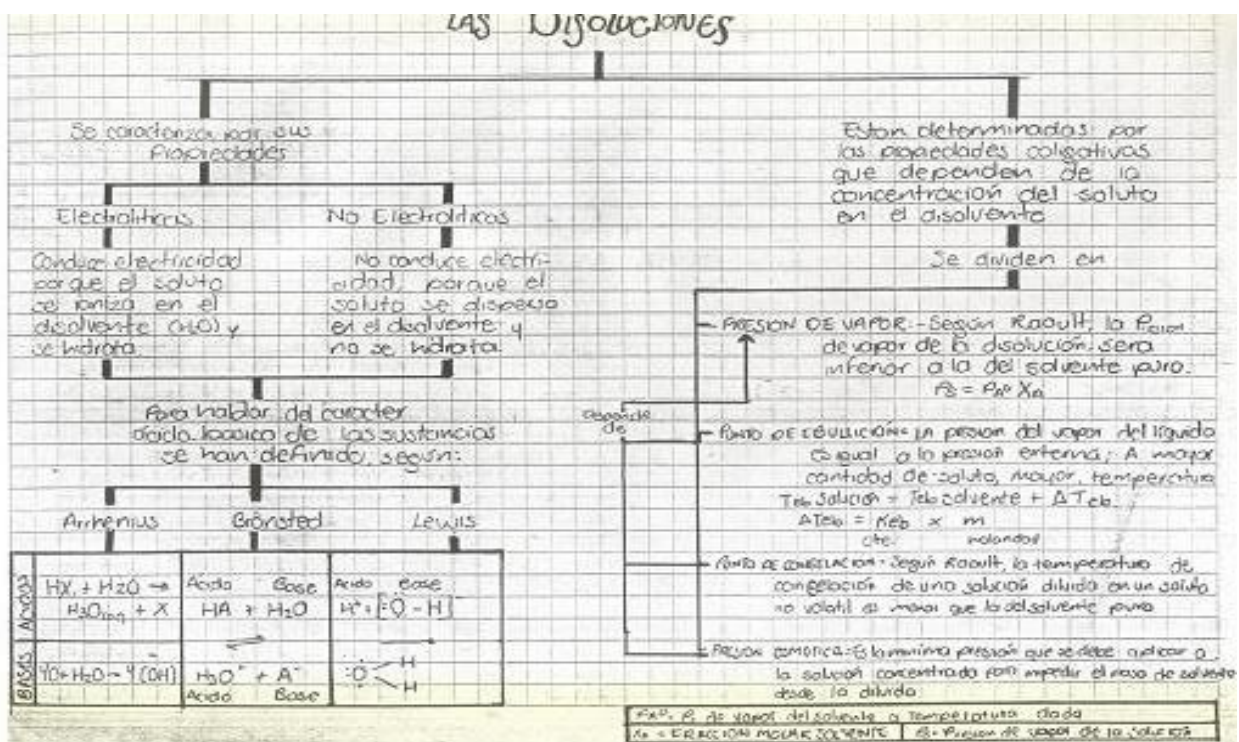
LAS DISOLUCIONES

Se caracterizan por sus Propiedades

Electrolíticas

Conduce electricidad porque el soluto se ioniza en el disolvente (H₂O) y se hidrata.

No Electrolíticas

No conduce electricidad, porque el soluto se dispersa en el disolvente y no se hidrata.

Para hablar del caracter ácido-basico de las sustancias se han definido, según:

Arrhenius

Brönsted

Lewis

| | Arrhenius | Brönsted | Lewis |
|---|---|---|---|
| ÁCIDOS | $HX + H_2O \rightarrow H_3O^+_{(ac)} + X^-$ | Ácido Base $HA + H_2O$ | Ácido Base $H^+ + [\ddot{O} - H]^-$ |
| BASES | $YO + H_2O \rightarrow Y(OH)$ | $H_3O^+ + A^-$ Ácido Base | $\ddot{O} <^H_H$ |

Estan determinadas por las propiedades coligativas que dependen de la concentración del soluto en el disolvente

Se dividen en

Depende de

PRESION DE VAPOR.- Según Raoult, la P(ion) de vapor de la disolución sera inferior a la del solvente puro.
$P_B = P_A^0 X_A$

PUNTO DE EBULLICIÓN: La presion del vapor del liquido es igual a la presión externa. A mayor cantidad de soluto, mayor temperatura
Teb solución = Teb solvente + $\Delta$Teb
$\Delta$Teb = Keb x m
cte. molandad

PUNTO DE CONGELACION.- Según Raoult, la temperatura de congelación de una solución diluida en un soluto no volatil es menor que la del solvente puro

PRESION OSMOTICA: Es la minima presión que se debe aplicar a la solución concentrada para impedir el paso de solvente desde la diluida

$P_A^0$: P. de vapor del solvente a temperatura dada
$X_A$ = FRACCION MOLAR SOLVENTE | $P_B$ = Presion de vapor de la solución